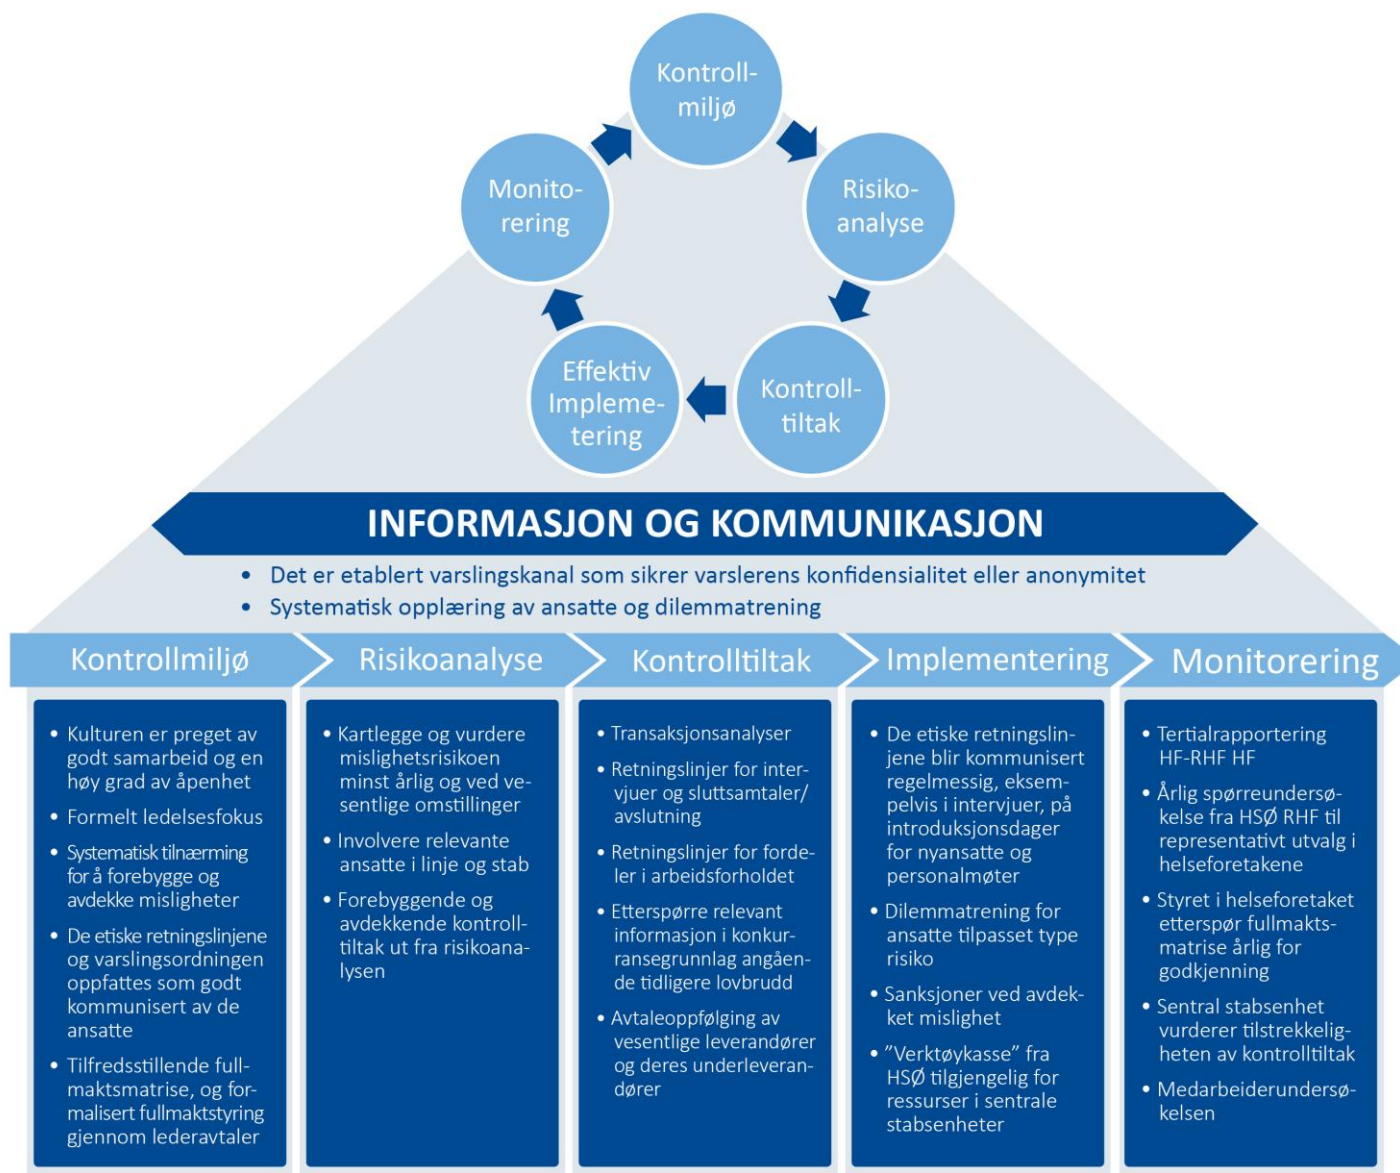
Kontrollmiljø

Risikoanalyse

Kontrolltiltak

Effektiv Implementering

Monitorering

INFORMASJON OG KOMMUNIKASJON

• Det er etablert varslingskanal som sikrer varslerens konfidensialitet eller anonymitet
• Systematisk opplæring av ansatte og dilemmatrening

Kontrollmiljø

• Kulturen er preget av godt samarbeid og en høy grad av åpenhet
• Formelt ledelsesfokus
• Systematisk tilnærming for å forebygge og avdekke misligheter
• De etiske retningslinjene og varslingsordningen oppfattes som godt kommunisert av de ansatte
• Tilfredsstillende fullmaktsmatrise, og formalisert fullmaktstyring gjennom lederavtaler

Risikoanalyse

• Kartlegge og vurdere mislighetsrisikoen minst årlig og ved vesentlige omstillinger
• Involvere relevante ansatte i linje og stab
• Forebyggende og avdekkende kontrolltiltak ut fra risikoanalysen

Kontrolltiltak

• Transaksjonsanalyser
• Retningslinjer for intervjuer og sluttsamtaler/ avslutning
• Retningslinjer for fordeler i arbeidsforholdet
• Etterspørre relevant informasjon i konkuransegrunnlag angående tidligere lovbrudd
• Avtaleoppfølging av vesentlige leverandører og deres underleverandører

Implementering

• De etiske retningslinjene blir kommunisert regelmessig, eksempelvis i intervjuer, på introduksjonsdager for nyansatte og personalmøter
• Dilemmatrening for ansatte tilpasset type risiko
• Sanksjoner ved avdekket mislighet
• "Verktøykasse" fra HSØ tilgjengelig for ressurser i sentrale stabsenheter

Monitorering

• Tertialrapportering HF-RHF HF
• Årlig spørreundersøkelse fra HSØ RHF til representativt utvalg i helseforetakene
• Styret i helseforetaket etterspør fullmaktsmatrise årlig for godkjenning
• Sentral stabsenhet vurderer tilstrekkeligheten av kontrolltiltak
• Medarbeiderundersøkelsen